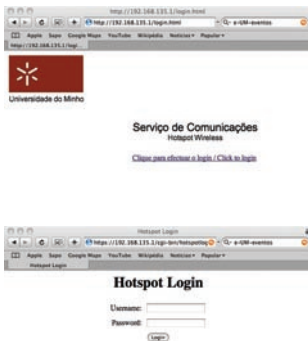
http://192.168.135.1/login.html

http://192.168.135.1/login.html

e-UM-eventos

Apple Sapo Google Maps YouTube Wikipedia Notícias Popular

http://192.168.135.1/logi...

Universidade do Minho

Serviço de Comunicações

Hotspot Wireless

Clique para efectuar o login / Click to login

Hotspot Login

https://192.168.135.1/cgi-bin/hotspotlog

e-UM-eventos

Apple Sapo Google Maps YouTube Wikipedia Notícias Popular

Hotspot Login

Hotspot Login

Username:

Password:

Login